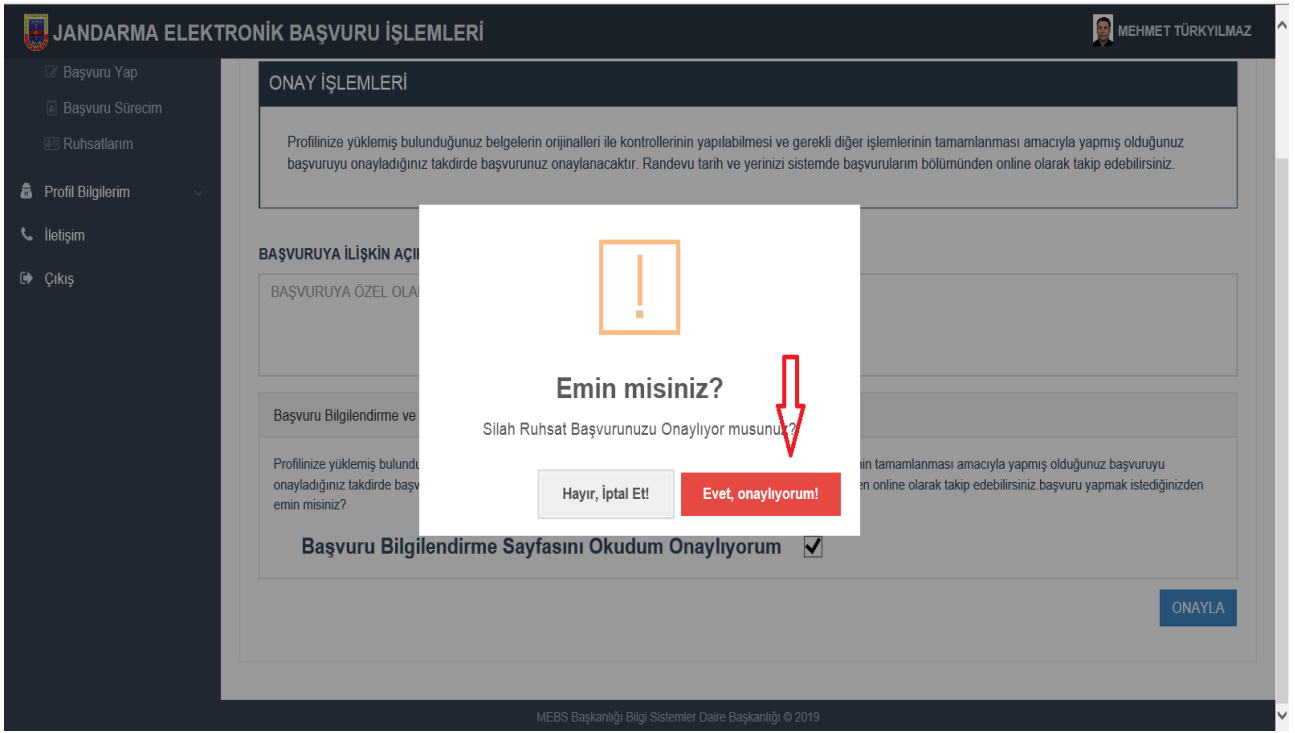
JANDARMA ELEKTRONİK BAŞVURU İŞLEMLERİ

MEHMET TÜRKYILMAZ

Başvuru Yap
Başvuru Sürecim
Ruhsatlarım
Profil Bilgilerim
İletişim
Çıkış

ONAY İŞLEMLERİ

Profilinize yüklemiş bulunduğunuz belgelerin orijinalleri ile kontrollerinin yapılabilmesi ve gerekli diğer işlemlerinin tamamlanması amacıyla yapmış olduğunuz başvuruyu onayladığınız takdirde başvurunuz onaylanacaktır. Randevu tarih ve yerinizi sistemde başvurularım bölümünden online olarak takip edebilirsiniz.

BAŞVURUYA İLİŞKİN AÇI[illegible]

BAŞVURUYA ÖZEL OLA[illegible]

Başvuru Bilgilendirme ve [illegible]

Profilinize yüklemiş bulundu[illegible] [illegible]in tamamlanması amacıyla yapmış olduğunuz başvuruyu onayladığınız takdirde başv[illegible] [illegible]en online olarak takip edebilirsiniz.başvuru yapmak istediğinizden emin misiniz?

Emin misiniz?

Silah Ruhsat Başvurunuzu Onaylıyor musunuz?

Hayır, İptal Et!

Evet, onaylıyorum!

Başvuru Bilgilendirme Sayfasını Okudum Onaylıyorum

ONAYLA

MEBS Başkanlığı Bilgi Sistemler Daire Başkanlığı © 2019